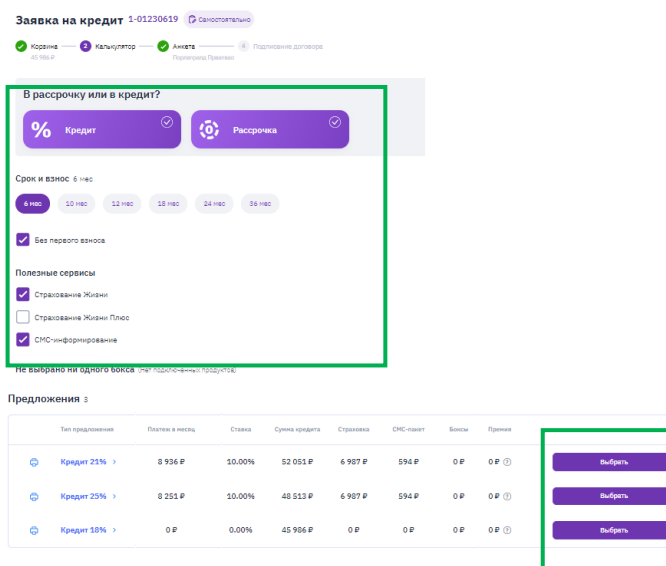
Заявка на кредит 1-01230619 Самостоятельно

Корзина 45 986 ₽ — 2 Калькулятор — Анкета Подписать Приватно — 4 Подписание договора

В рассрочку или в кредит?

% Кредит

Рассрочка

Срок и взнос 6 мес

6 мес 10 мес 12 мес 18 мес 24 мес 36 мес

Без первого взноса

Полезные сервисы

Страхование Жизни

Страхование Жизни Плюс

СМС-информирование

Не выбрано ни одного бокса (нет подключенных продуктов)

Предложения 3

| | Тип предложения | Платеж в месяц | Ставка | Сумма кредита | Страховка | СМС-пакет | Бонусы | Премия | |
|---|---|---|---|---|---|---|---|---|---|
| | Кредит 21% > | 8 936 ₽ | 10.00% | 52 051 ₽ | 6 987 ₽ | 594 ₽ | 0 ₽ | 0 ₽ | Выбрать |
| | Кредит 25% > | 8 251 ₽ | 10.00% | 48 513 ₽ | 6 987 ₽ | 594 ₽ | 0 ₽ | 0 ₽ | Выбрать |
| | Кредит 18% > | 0 ₽ | 0.00% | 45 986 ₽ | 0 ₽ | 0 ₽ | 0 ₽ | 0 ₽ | Выбрать |